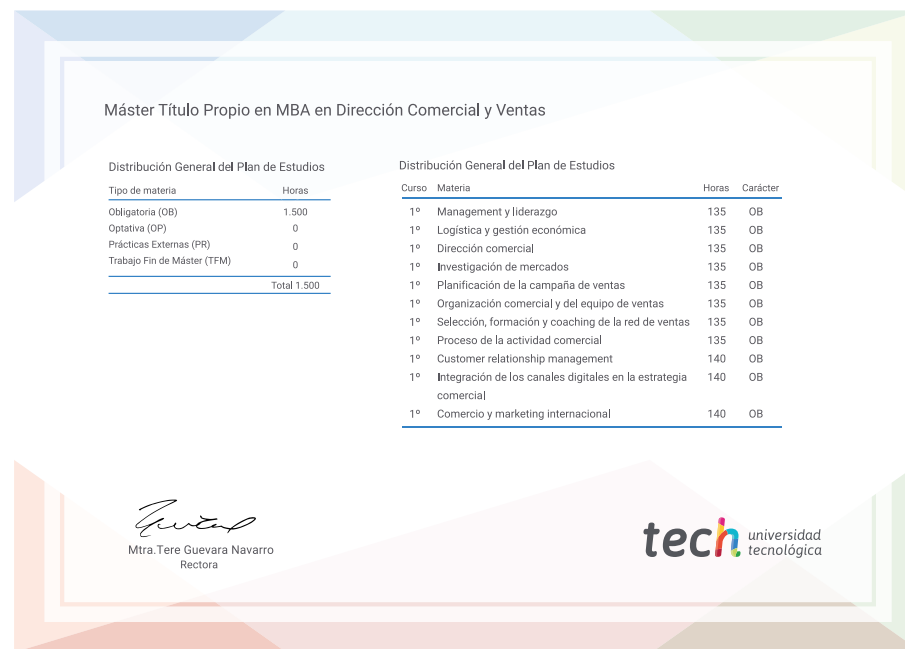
Máster Título Propio en MBA en Dirección Comercial y Ventas

Distribución General del Plan de Estudios

| Tipo de materia | Horas |
|---|---|
| Obligatoria (OB) | 1.500 |
| Optativa (OP) | 0 |
| Prácticas Externas (PR) | 0 |
| Trabajo Fin de Máster (TFM) | 0 |
| | Total 1.500 |

Distribución General del Plan de Estudios

| Curso | Materia | Horas | Carácter |
|---|---|---|---|
| 1º | Management y liderazgo | 135 | OB |
| 1º | Logística y gestión económica | 135 | OB |
| 1º | Dirección comercial | 135 | OB |
| 1º | Investigación de mercados | 135 | OB |
| 1º | Planificación de la campaña de ventas | 135 | OB |
| 1º | Organización comercial y del equipo de ventas | 135 | OB |
| 1º | Selección, formación y coaching de la red de ventas | 135 | OB |
| 1º | Proceso de la actividad comercial | 135 | OB |
| 1º | Customer relationship management | 140 | OB |
| 1º | Integración de los canales digitales en la estrategia comercial | 140 | OB |
| 1º | Comercio y marketing internacional | 140 | OB |

Mtra.Tere Guevara Navarro
Rectora

tech universidad tecnológica